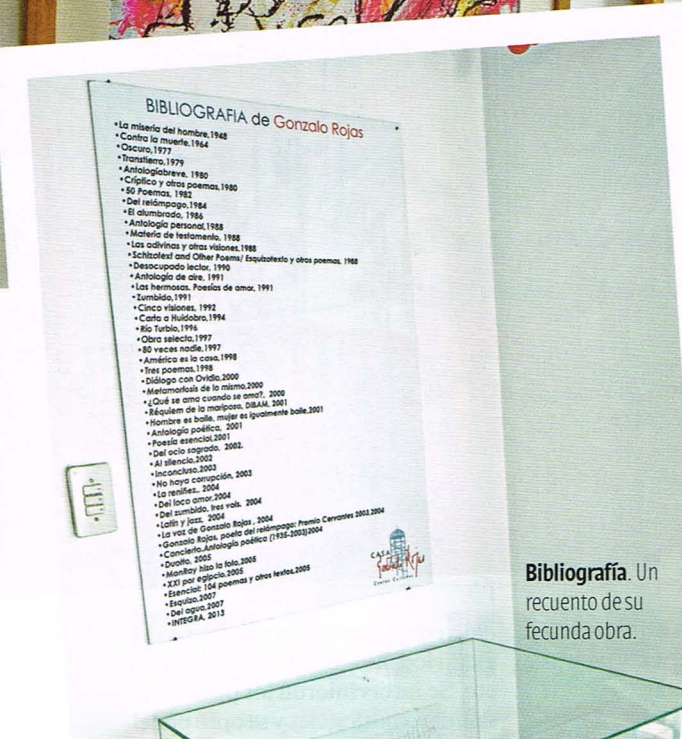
BIBLIOGRAFIA de Gonzalo Rojas

•La miseria del hombre,1948
•Contra la muerte,1964
•Oscuro,1977
•Transtierro,1979
•Antologíabreve, 1980
•Críptico y otros poemas,1980
•50 Poemas, 1982
•Del relámpago,1984
•El alumbrado, 1986
•Antología personal,1988
•Materia de testamento, 1988
•Las adivinas y otras visiones,1988
•Schizotext and Other Poems/ Esquizotexto y otros poemas, 1988
•Desocupado lector, 1990
•Antología de aire, 1991
•Las hermosas. Poesías de amor, 1991
•Zumbido,1991
•Cinco visiones, 1992
•Carta a Huidobro,1994
•Río Turbio,1996
•Obra selecta,1997
•80 veces nadie,1997
•América es la casa,1998
•Tres poemas,1998
•Diálogo con Ovidio,2000
•Metamorfosis de lo mismo,2000
•¿Qué se ama cuando se ama?, 2000
•Réquiem de la mariposa, DIBAM, 2001
•Hombre es baile, mujer es igualmente baile,2001
•Antología poética, 2001
•Poesía esencial,2001
•Del ocio sagrado, 2002.
•Al silencio,2002
•Inconcluso,2003
•No haya corrupción, 2003
•La reniñez, 2004
•Del loco amor,2004
•Del zumbido, tres vols. 2004
•Latín y jazz, 2004
•La voz de Gonzalo Rojas, 2004
•Gonzalo Rojas, poeta del relámpago: Premio Cervantes 2003,2004
•Concierto.Antología poética (1935-2003)2004
•Duoffo, 2005
•ManRay hizo la foto,2005
•XXI por egipcio,2005
•Esencial: 104 poemas y otros textos,2005
•Esquizo,2007
•Del agua,2007
•INTEGRA, 2013

CASA Gonzalo Rojas Centro Cultural

Bibliografía. Un recuento de su fecunda obra.